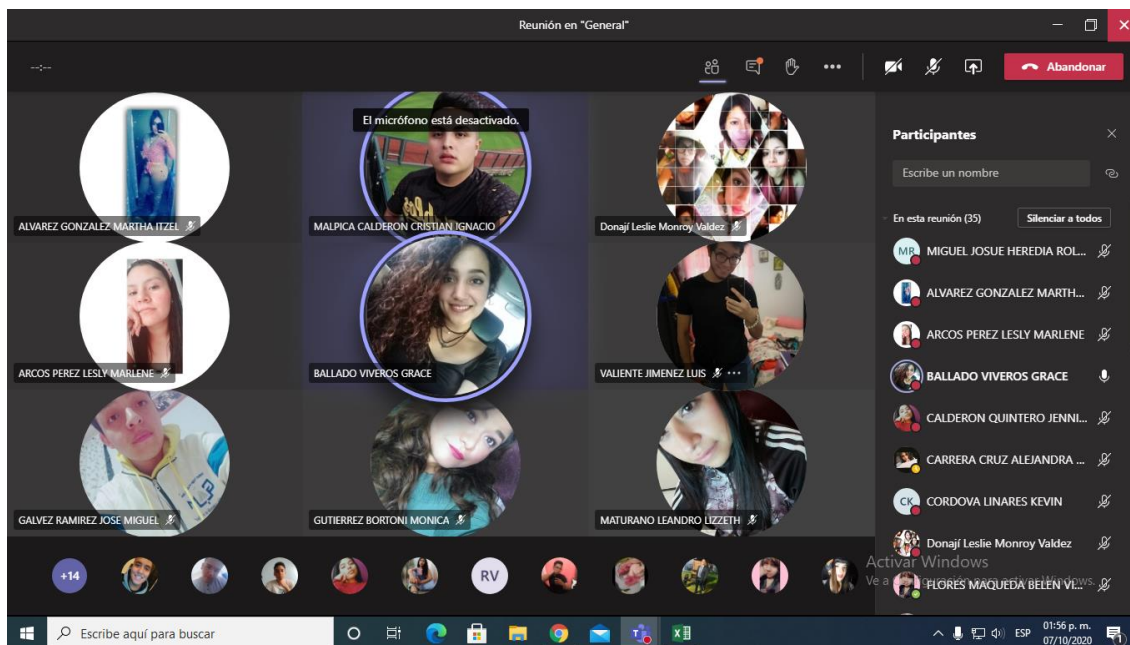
Reunión en "General"

--:--

Abandonar

El micrófono está desactivado.

ALVAREZ GONZALEZ MARTHA ITZEL

MALPICA CALDERON CRISTIAN IGNACIO

Donají Leslie Monroy Valdez

ARCOS PEREZ LESLY MARLENE

BALLADO VIVEROS GRACE

VALIENTE JIMENEZ LUIS

GALVEZ RAMIREZ JOSE MIGUEL

GUTIERREZ BORTONI MONICA

MATURANO LEANDRO LIZZETH

+14

RV

Participantes

Escribe un nombre

En esta reunión (35)

Silenciar a todos

MR MIGUEL JOSUE HEREDIA ROL...

ALVAREZ GONZALEZ MARTH...

ARCOS PEREZ LESLY MARLENE

BALLADO VIVEROS GRACE

CALDERON QUINTERO JENNI...

CARRERA CRUZ ALEJANDRA ...

CK CORDOVA LINARES KEVIN

Donají Leslie Monroy Valdez

FLORES MAQUEDA BELEN VI...

Activar Windows
Ve a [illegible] para activar Windows.

Escribe aquí para buscar

ESP

01:56 p. m.
07/10/2020